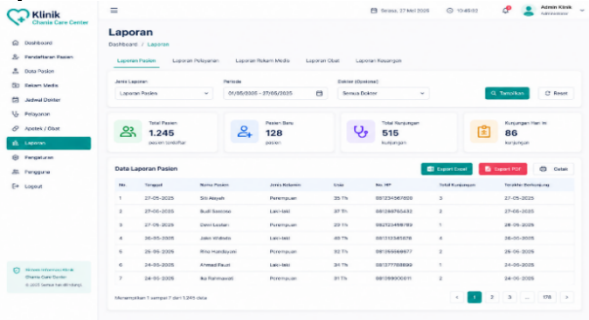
Klinik
Chanta Care Center

Dashboard
Pendaftaran Pasien
Data Pasien
Rekam Medis
Jadwal Dokter
Pelayanan
Apotek / Obat
Laporan
Pengaturan
Pengguna
Logout

Selasa, 27 Mei 2025
10:46:02
Admin Klinik
Administrator

Laporan
Dashboard / Laporan

Laporan Pasien | Laporan Pelayanan | Laporan Rekam Medis | Laporan Obat | Laporan Keuangan

Jenis Laporan
Laporan Pasien
Periode
01/05/2025 - 27/05/2025
Dokter (Opsional)
Semua Dokter
Tampilkan
Reset

Total Pasien
1.245
pasien terdaftar

Pasien Baru
128
pasien

Total Kunjungan
515
kunjungan

Kunjungan Hari Ini
86
kunjungan

Data Laporan Pasien
Export Excel
Export PDF
Cetak

| No. | Tanggal | Nama Pasien | Jenis Kelamin | Usia | No. HP | Total Kunjungan | Terakhir Berkunjung |
|---|---|---|---|---|---|---|---|
| 1 | 27-05-2025 | Siti Aisyah | Perempuan | 25 Th | 081234567890 | 3 | 27-05-2025 |
| 2 | 27-05-2025 | Budi Santoso | Laki-laki | 37 Th | 081298765432 | 2 | 27-05-2025 |
| 3 | 27-05-2025 | Dewi Lestari | Perempuan | 31 Th | 082112456789 | 1 | 26-05-2025 |
| 4 | 26-05-2025 | Joko Widodo | Laki-laki | 45 Th | 081311561578 | 4 | 26-05-2025 |
| 5 | 26-05-2025 | Rina Handayani | Perempuan | 29 Th | 081356789877 | 2 | 26-05-2025 |
| 6 | 25-05-2025 | Ahmad Fauzi | Laki-laki | 52 Th | 081377788890 | 3 | 25-05-2025 |
| 7 | 24-05-2025 | Ika Rahmawati | Perempuan | 31 Th | 081366633011 | 2 | 24-05-2025 |

Menampilkan 1 sampai 7 dari 1.245 data
1 2 3 ... 178

Sistem Informasi Klinik Chanta Care Center
© 2025 Semua hak dilindungi